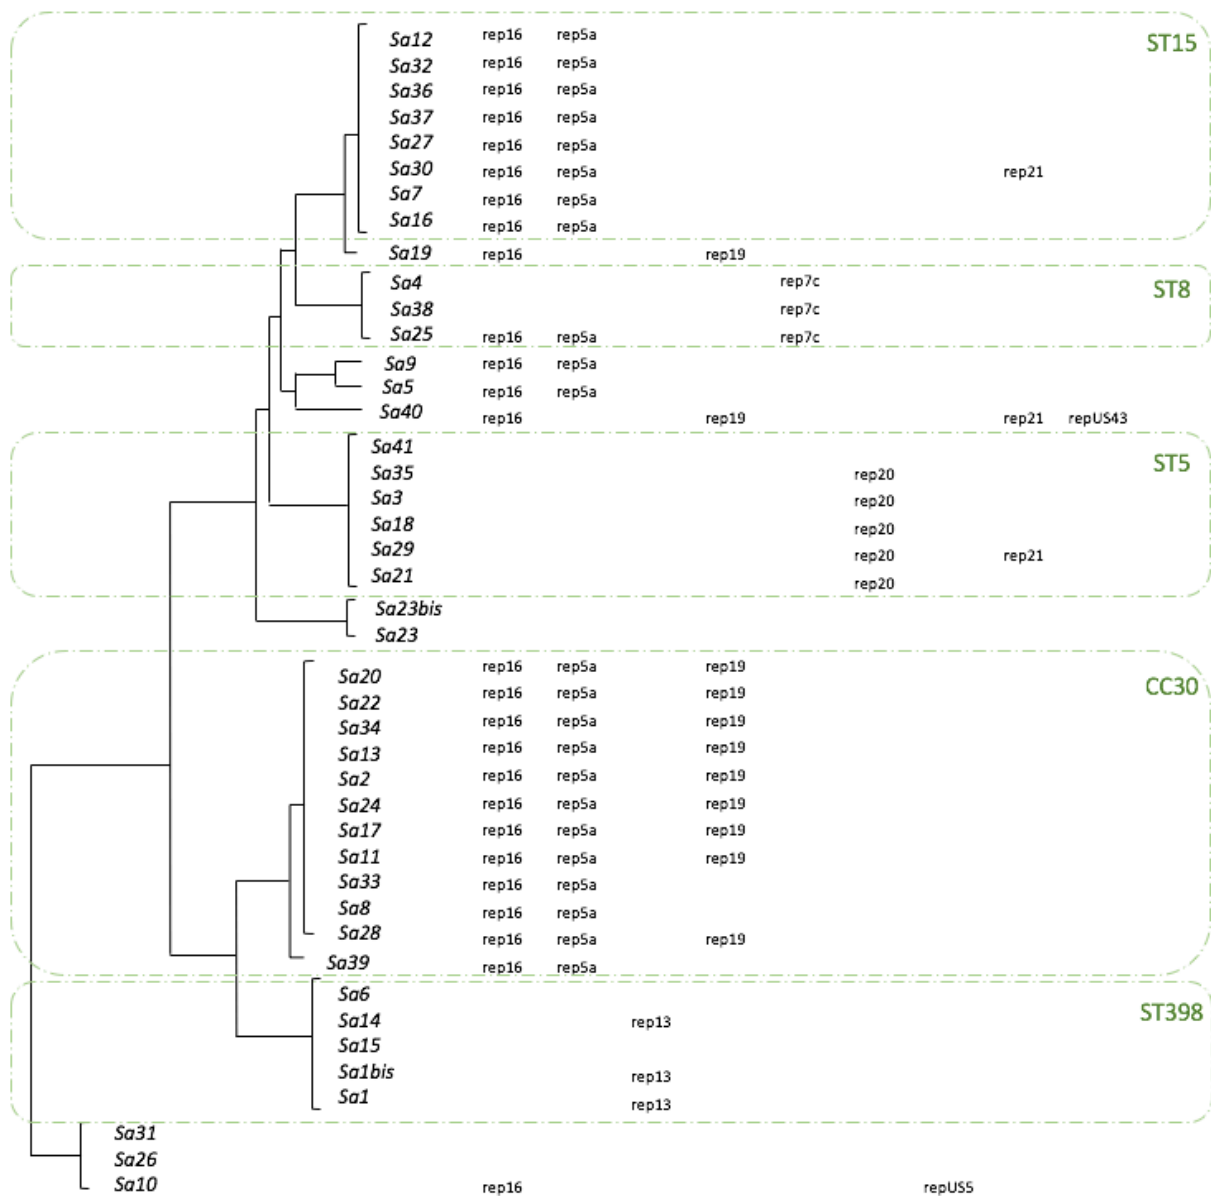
ST15
Sa12 rep16 rep5a
Sa32 rep16 rep5a
Sa36 rep16 rep5a
Sa37 rep16 rep5a
Sa27 rep16 rep5a
Sa30 rep16 rep5a rep21
Sa7 rep16 rep5a
Sa16 rep16 rep5a
Sa19 rep16 rep19
ST8
Sa4 rep7c
Sa38 rep7c
Sa25 rep16 rep5a rep7c
Sa9 rep16 rep5a
Sa5 rep16 rep5a
Sa40 rep16 rep19 rep21 repUS43
ST5
Sa41
Sa35 rep20
Sa3 rep20
Sa18 rep20
Sa29 rep20 rep21
Sa21 rep20
Sa23bis
Sa23
CC30
Sa20 rep16 rep5a rep19
Sa22 rep16 rep5a rep19
Sa34 rep16 rep5a rep19
Sa13 rep16 rep5a rep19
Sa2 rep16 rep5a rep19
Sa24 rep16 rep5a rep19
Sa17 rep16 rep5a rep19
Sa11 rep16 rep5a rep19
Sa33 rep16 rep5a
Sa8 rep16 rep5a
Sa28 rep16 rep5a rep19
Sa39 rep16 rep5a
ST398
Sa6
Sa14 rep13
Sa15
Sa1bis rep13
Sa1 rep13
Sa31
Sa26
Sa10 rep16 repUS5